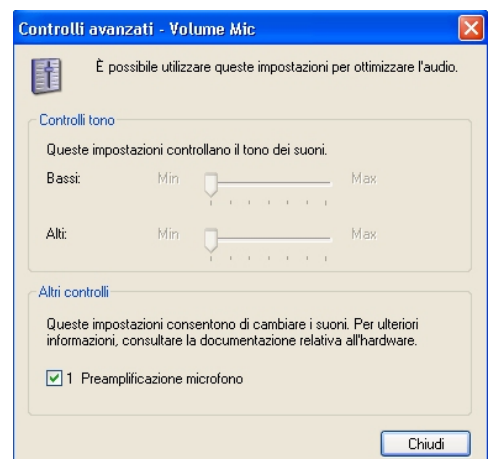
Controlli avanzati - Volume Mic

È possibile utilizzare queste impostazioni per ottimizzare l'audio.

Controlli tono

Queste impostazioni controllano il tono dei suoni.

Bassi: Min Max

Alti: Min Max

Altri controlli

Queste impostazioni consentono di cambiare i suoni. Per ulteriori informazioni, consultare la documentazione relativa all'hardware.

1 Preamplificazione microfono

Chiudi